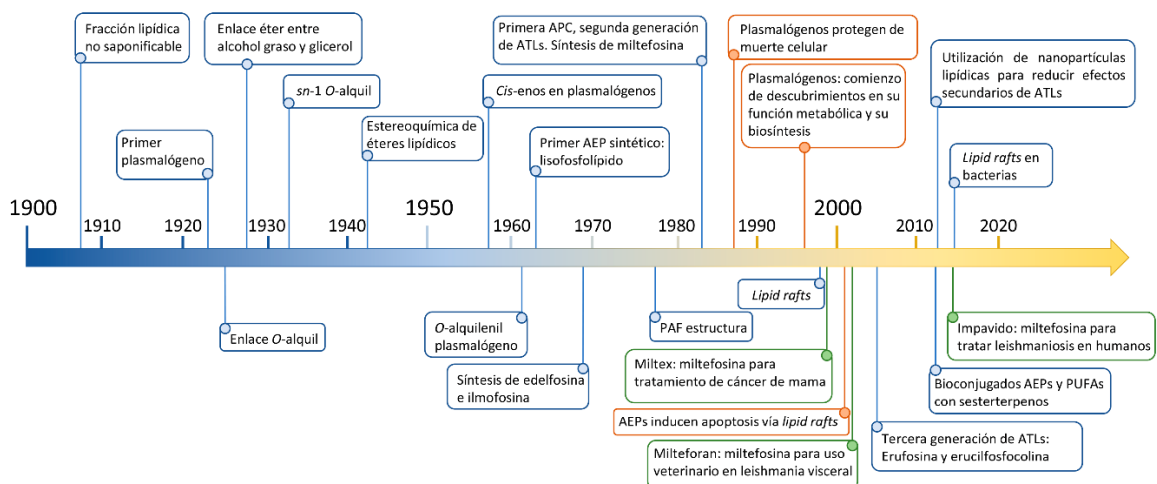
Fracción lipídica no saponificable

Enlace éter entre alcohol graso y glicerol

Primer plasmalógeno

*sn*-1 *O*-alquil

Estereoquímica de éteres lipídicos

Primera APC, segunda generación de ATLs. Síntesis de miltefosina

*Cis*-enos en plasmalógenos

Primer AEP sintético: lisofosfolípido

Plasmalógenos protegen de muerte celular

Plasmalógenos: comienzo de descubrimientos en su función metabólica y su biosíntesis

Utilización de nanopartículas lipídicas para reducir efectos secundarios de ATLs

*Lipid rafts* en bacterias

1900 1910 1920 1930 1940 1950 1960 1970 1980 1990 2000 2010 2020

Enlace *O*-alquil

*O*-alquilenil plasmalógeno

Síntesis de edelfosina e ilmofosina

PAF estructura

*Lipid rafts*

Miltex: miltefosina para tratamiento de cáncer de mama

AEPs inducen apoptosis vía *lipid rafts*

Milteforan: miltefosina para uso veterinario en leishmania visceral

Tercera generación de ATLs: Erufosina y erucilfosfocolina

Bioconjugados AEPs y PUFAs con sesterterpenos

Impavido: miltefosina para tratar leishmaniosis en humanos